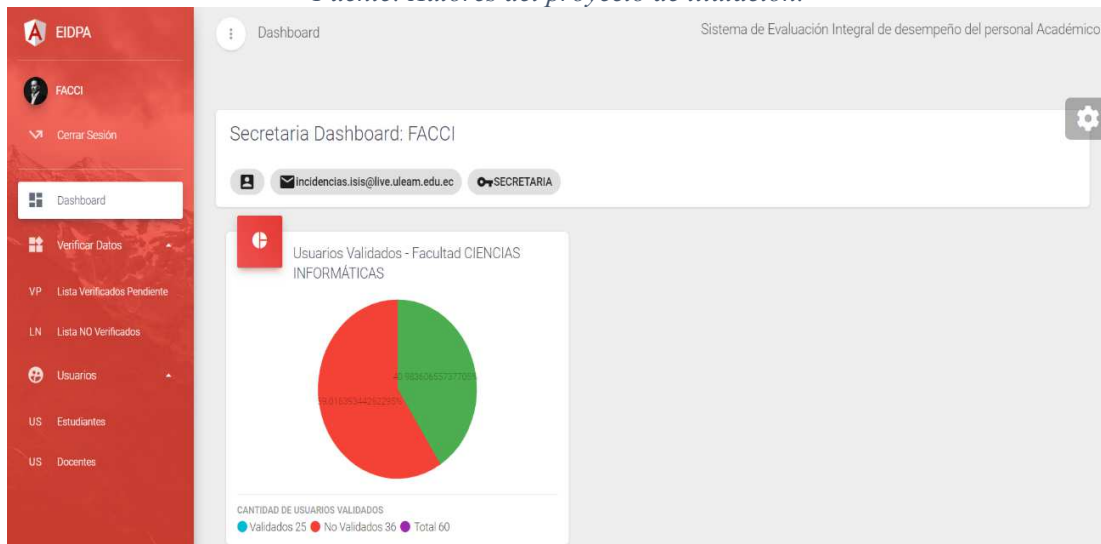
Fuente: Autores del proyecto de titulación.

EIDPA

FACCI

Cerrar Sesión

Dashboard

Verificar Datos

VP Lista Verificados Pendiente

LN Lista NO Verificados

Usuarios

US Estudiantes

US Docentes

Dashboard

Sistema de Evaluación Integral de desempeño del personal Académico

Secretaria Dashboard: FACCI

incidencias.isis@live.uleam.edu.ec

SECRETARIA

Usuarios Validados - Facultad CIENCIAS INFORMÁTICAS

40.983606557377055

59.01639344262295

CANTIDAD DE USUARIOS VALIDADOS

Validados 25 No Validados 36 Total 60